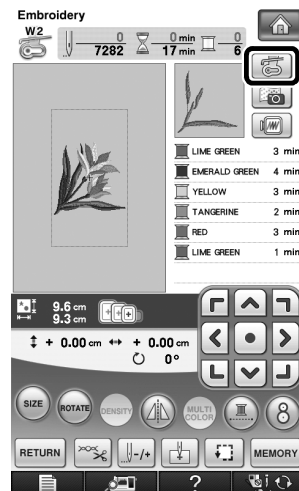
Embroidery

W2

0
7282

0 min
17 min

0
6

LIME GREEN 3 min
EMERALD GREEN 4 min
YELLOW 3 min
TANGERINE 2 min
RED 3 min
LIME GREEN 1 min

9.6 cm
9.3 cm

+ 0.00 cm + 0.00 cm
0°

SIZE
ROTATE
DENSITY
MULTI COLOR

RETURN
MEMORY
?